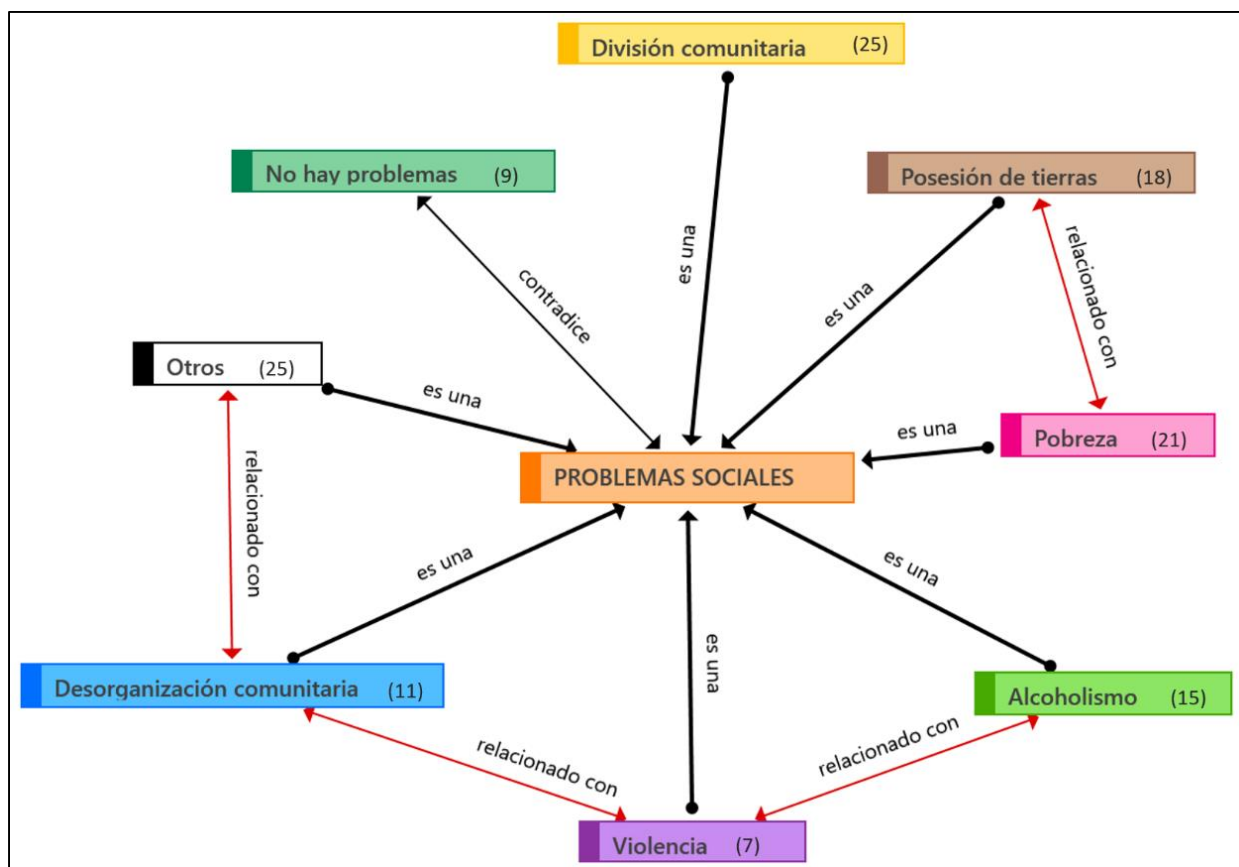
División comunitaria (25)

No hay problemas (9)

Posesión de tierras (18)

es una

contradice

es una

relacionado con

Otros (25)

es una

Pobreza (21)

es una

PROBLEMAS SOCIALES

relacionado con

es una

es una

es una

Desorganización comunitaria (11)

Alcoholismo (15)

relacionado con

relacionado con

Violencia (7)